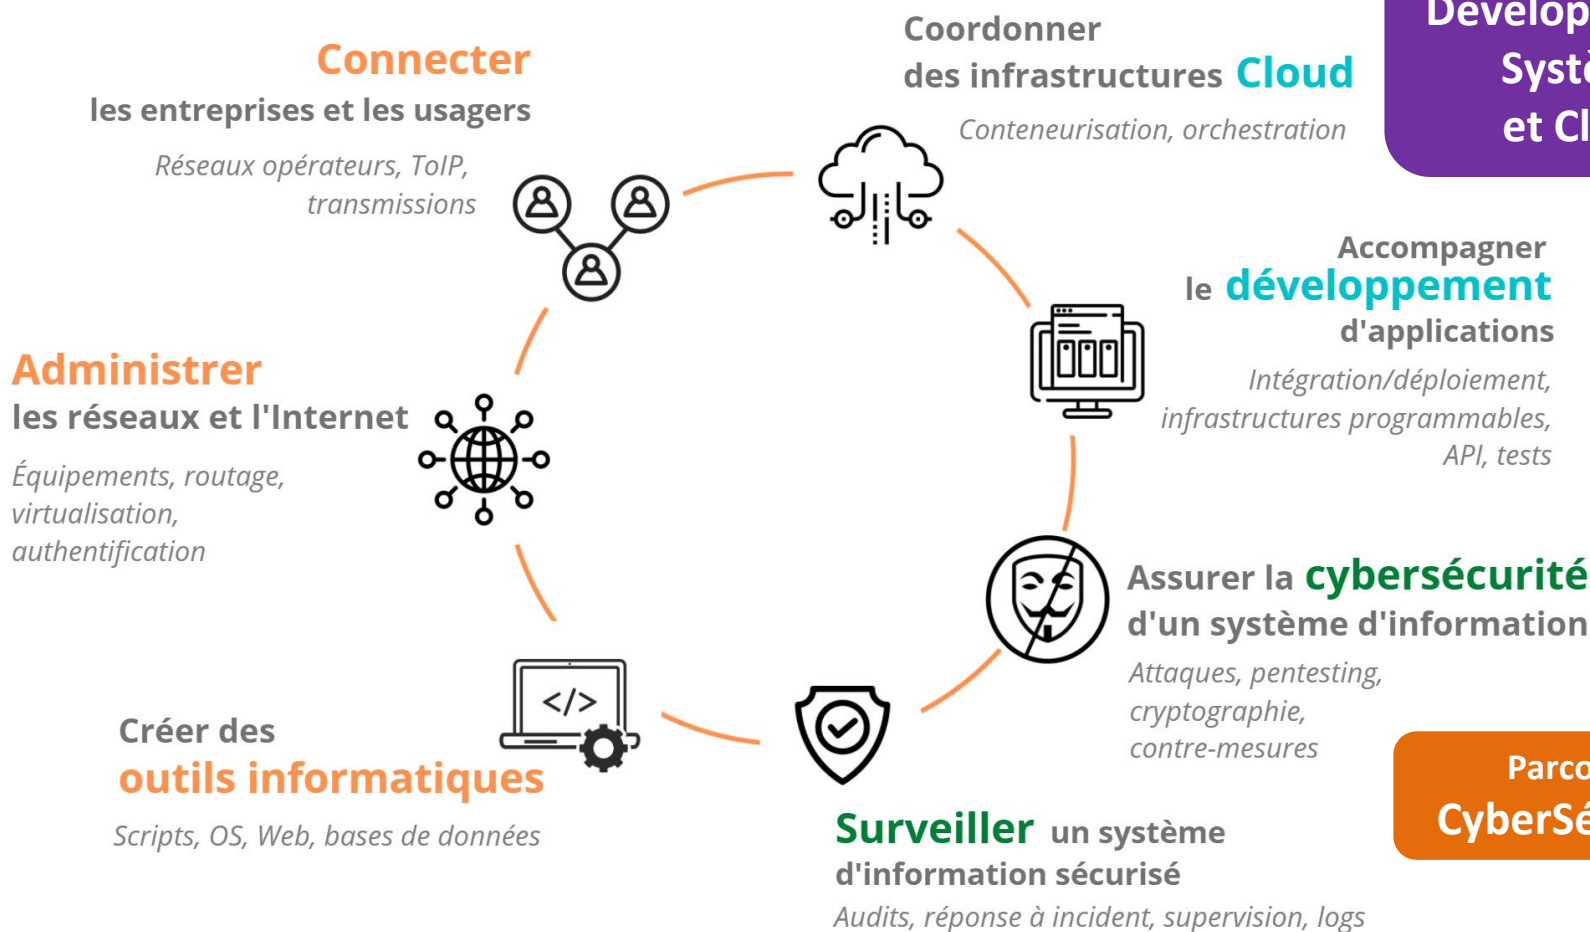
Connecter
les entreprises et les usagers
Réseaux opérateurs, ToIP, transmissions

Coordonner
des infrastructures Cloud
Conteneurisation, orchestration

Dévelop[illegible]
Systè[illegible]
et Cl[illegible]

Accompagner
le développement
d'applications
Intégration/déploiement, infrastructures programmables, API, tests

Administrer
les réseaux et l'Internet
Équipements, routage, virtualisation, authentification

</>

Assurer la cybersécurité
d'un système d'information
Attaques, pentesting, cryptographie, contre-mesures

Créer des
outils informatiques
Scripts, OS, Web, bases de données

Surveiller un système
d'information sécurisé
Audits, réponse à incident, supervision, logs

Parco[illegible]
CyberSé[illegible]